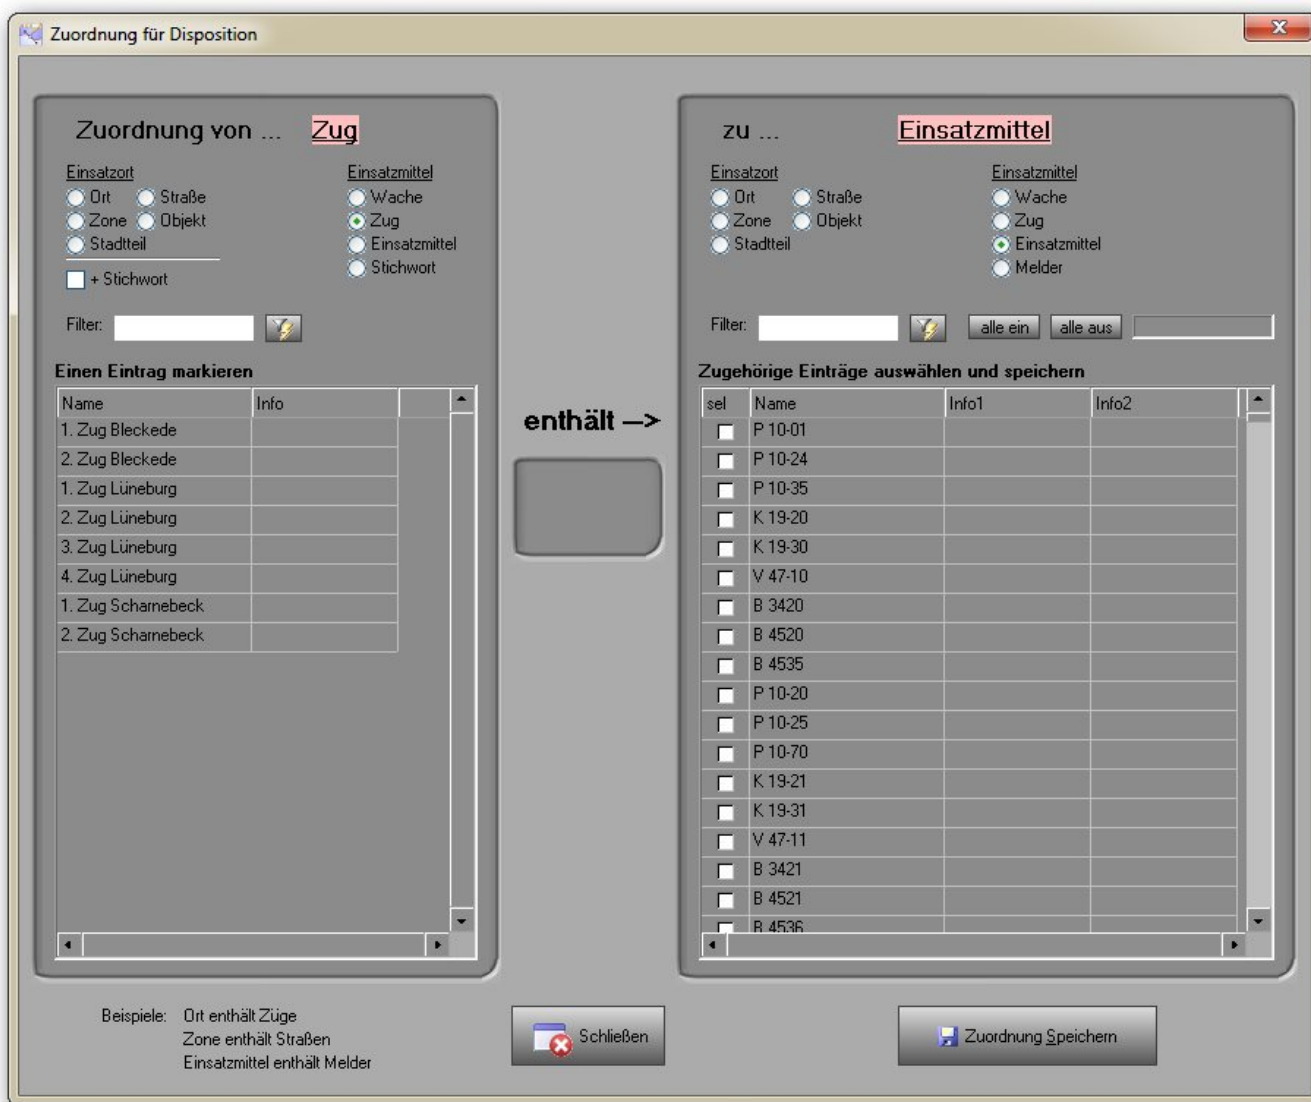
Zuordnung für Disposition

Zuordnung von ... Zug

Einsatzort
Ort
Straße
Zone
Objekt
Stadtteil

Einsatzmittel
Wache
Zug
Einsatzmittel
Stichwort

+ Stichwort

Filter:

Einen Eintrag markieren

| Name | Info |
|---|---|
| 1. Zug Bleckede | |
| 2. Zug Bleckede | |
| 1. Zug Lüneburg | |
| 2. Zug Lüneburg | |
| 3. Zug Lüneburg | |
| 4. Zug Lüneburg | |
| 1. Zug Scharnebeck | |
| 2. Zug Scharnebeck | |

enthält –>

zu ... Einsatzmittel

Einsatzort
Ort
Straße
Zone
Objekt
Stadtteil

Einsatzmittel
Wache
Zug
Einsatzmittel
Melder

Filter:
alle ein
alle aus

Zugehörige Einträge auswählen und speichern

| sel | Name | Info1 | Info2 |
|---|---|---|---|
| | P 10-01 | | |
| | P 10-24 | | |
| | P 10-35 | | |
| | K 19-20 | | |
| | K 19-30 | | |
| | V 47-10 | | |
| | B 3420 | | |
| | B 4520 | | |
| | B 4535 | | |
| | P 10-20 | | |
| | P 10-25 | | |
| | P 10-70 | | |
| | K 19-21 | | |
| | K 19-31 | | |
| | V 47-11 | | |
| | B 3421 | | |
| | B 4521 | | |
| | B 4536 | | |

Beispiele: Ort enthält Züge
Zone enthält Straßen
Einsatzmittel enthält Melder

Schließen

Zuordnung Speichern